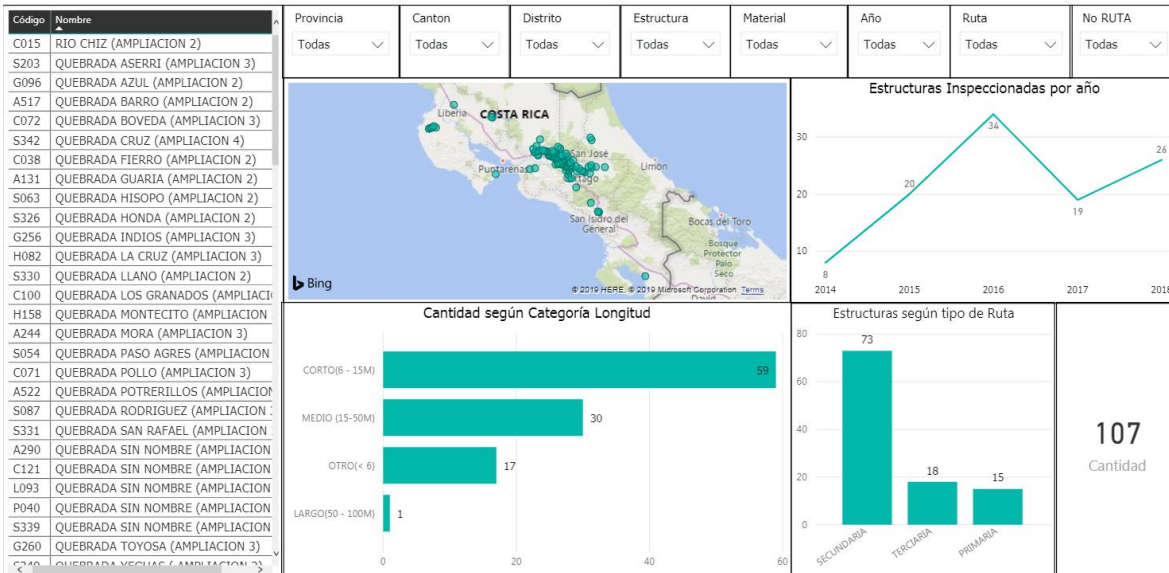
| Código | Nombre |
|---|---|
| C015 | RIO CHIZ (AMPLIACION 2) |
| S203 | QUEBRADA ASERRI (AMPLIACION 3) |
| G096 | QUEBRADA AZUL (AMPLIACION 2) |
| A517 | QUEBRADA BARRO (AMPLIACION 2) |
| C072 | QUEBRADA BOVEDA (AMPLIACION 3) |
| S342 | QUEBRADA CRUZ (AMPLIACION 4) |
| C038 | QUEBRADA FIERRO (AMPLIACION 2) |
| A131 | QUEBRADA GUARIA (AMPLIACION 2) |
| S063 | QUEBRADA HISOPO (AMPLIACION 2) |
| S326 | QUEBRADA HONDA (AMPLIACION 2) |
| G256 | QUEBRADA INDIOS (AMPLIACION 3) |
| H082 | QUEBRADA LA CRUZ (AMPLIACION 3) |
| S330 | QUEBRADA LLANO (AMPLIACION 2) |
| C100 | QUEBRADA LOS GRANADOS (AMPLIACI |
| H158 | QUEBRADA MONTECITO (AMPLIACION |
| A244 | QUEBRADA MORA (AMPLIACION 3) |
| S054 | QUEBRADA PASO AGRES (AMPLIACION |
| C071 | QUEBRADA POLLO (AMPLIACION 3) |
| A522 | QUEBRADA POTRERILLOS (AMPLIACION |
| S087 | QUEBRADA RODRIGUEZ (AMPLIACION |
| S331 | QUEBRADA SAN RAFAEL (AMPLIACION |
| A290 | QUEBRADA SIN NOMBRE (AMPLIACION |
| C121 | QUEBRADA SIN NOMBRE (AMPLIACION |
| L093 | QUEBRADA SIN NOMBRE (AMPLIACION |
| P040 | QUEBRADA SIN NOMBRE (AMPLIACION |
| S339 | QUEBRADA SIN NOMBRE (AMPLIACION |
| G260 | QUEBRADA TOYOSA (AMPLIACION 3) |
| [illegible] | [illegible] |

Provincia Todas
Canton Todas
Distrito Todas
Estructura Todas
Material Todas
Año Todas
Ruta Todas
No RUTA Todas

Liberia COSTA RICA San José Limon Puntarenas Cartago San Isidro del General Bocas del Toro Bosque Protector Palo Seco David
Bing
© 2019 HERE, © 2019 Microsoft Corporation Terms

Estructuras Inspeccionadas por año
30 20 10
8 20 34 19 26
2014 2015 2016 2017 2018

Cantidad según Categoría Longitud
CORTO(6 - 15M) 59
MEDIO (15-50M) 30
OTRO(< 6) 17
LARGO(50 - 100M) 1
0 20 40 60

Estructuras según tipo de Ruta
80 60 40 20 0
73 18 15
SECUNDARIA TERCIARIA PRIMARIA

107
Cantidad